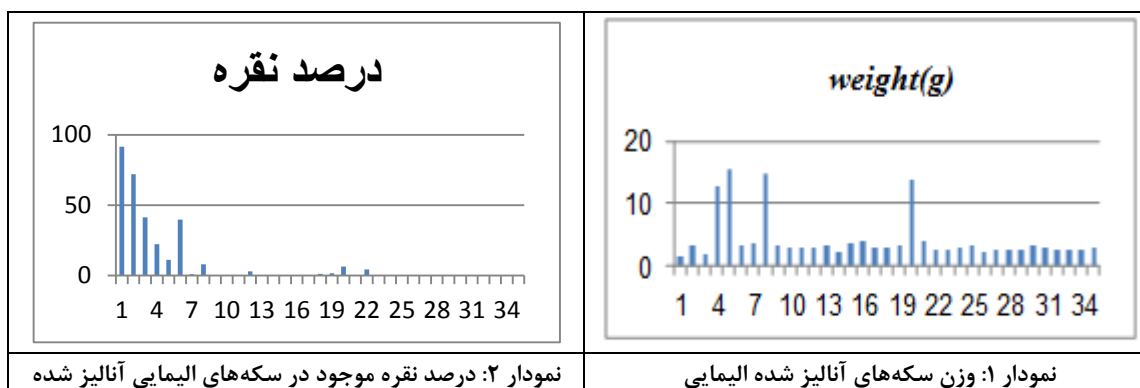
weight(g)

20
10
0

1 4 7 10 13 16 19 22 25 28 31 34

نمودار ۱: وزن سکه‌های آنالیز شده الیمایی

درصد نقره

100
50
0

1 4 7 10 13 16 19 22 25 28 31 34

نمودار ۲: درصد نقره موجود در سکه‌های الیمایی آنالیز شده